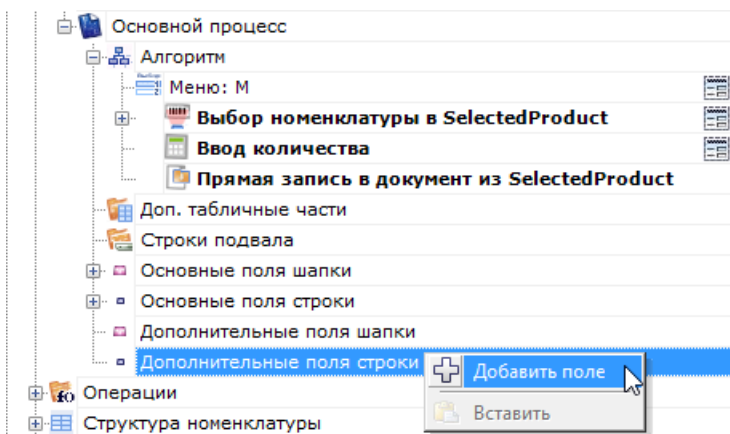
Основной процесс

Алгоритм

Меню: М

Выбор номенклатуры в SelectedProduct

Ввод количества

Прямая запись в документ из SelectedProduct

Доп. табличные части

Строки подвала

Основные поля шапки

Основные поля строки

Дополнительные поля шапки

Дополнительные поля строки

Добавить поле

Вставить

Операции

Структура номенклатуры